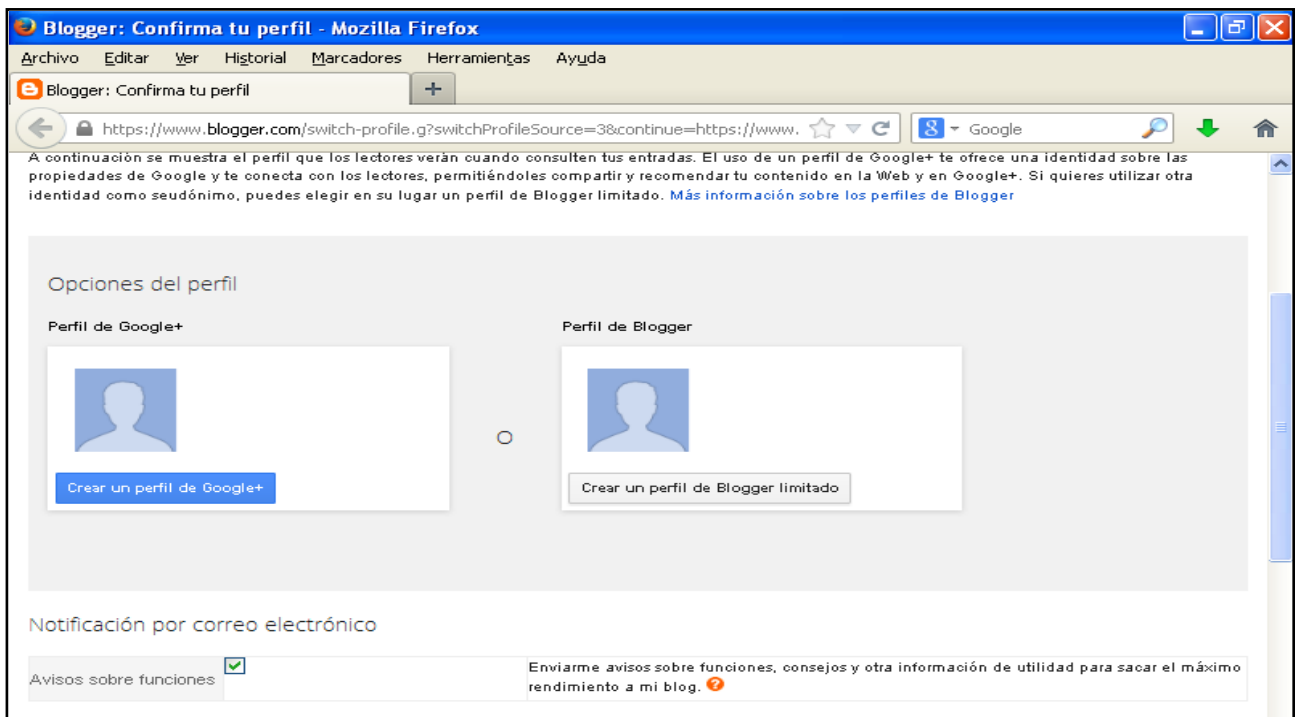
Blogger: Confirma tu perfil - Mozilla Firefox

Archivo Editar Ver Historial Marcadores Herramientas Ayuda

Blogger: Confirma tu perfil +

https://www.blogger.com/switch-profile.g?switchProfileSource=3&continue=https://www.

Google

A continuación se muestra el perfil que los lectores verán cuando consulten tus entradas. El uso de un perfil de Google+ te ofrece una identidad sobre las propiedades de Google y te conecta con los lectores, permitiéndoles compartir y recomendar tu contenido en la Web y en Google+. Si quieres utilizar otra identidad como seudónimo, puedes elegir en su lugar un perfil de Blogger limitado. Más información sobre los perfiles de Blogger

Opciones del perfil

Perfil de Google+

Crear un perfil de Google+

O

Perfil de Blogger

Crear un perfil de Blogger limitado

Notificación por correo electrónico

| Avisos sobre funciones | ✓ | Enviarme avisos sobre funciones, consejos y otra información de utilidad para sacar el máximo rendimiento a mi blog. ? |
|---|---|---|